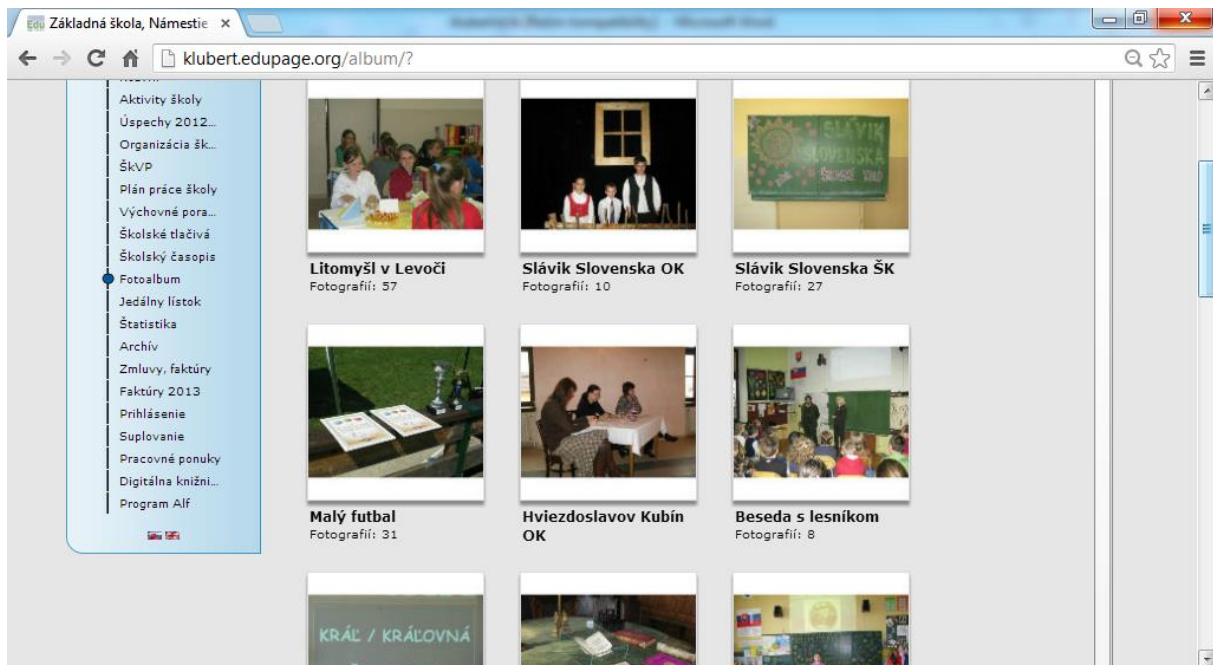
Edu Základná škola, Námestie ×

klubert.edupage.org/album/?

Aktivity školy
Úspechy 2012...
Organizácia šk...
ŠkVP
Plán práce školy
Výchovné pora...
Školské tlačivá
Školský časopis
Fotoalbum
Jedálny lístok
Štatistika
Archív
Zmluvy, faktúry
Faktúry 2013
Prihlásenie
Suplovanie
Pracovné ponuky
Digitálna knižni...
Program Alf

Litomyšl v Levoči
Fotografií: 57

Slávik Slovenska OK
Fotografií: 10

SLÁVIK SLOVENSKA

Slávik Slovenska ŠK
Fotografií: 27

Malý futbal
Fotografií: 31

Hviezdoslavov Kubín OK

Beseda s lesníkom
Fotografií: 8

KRÁĽ / KRÁĽOVNÁ